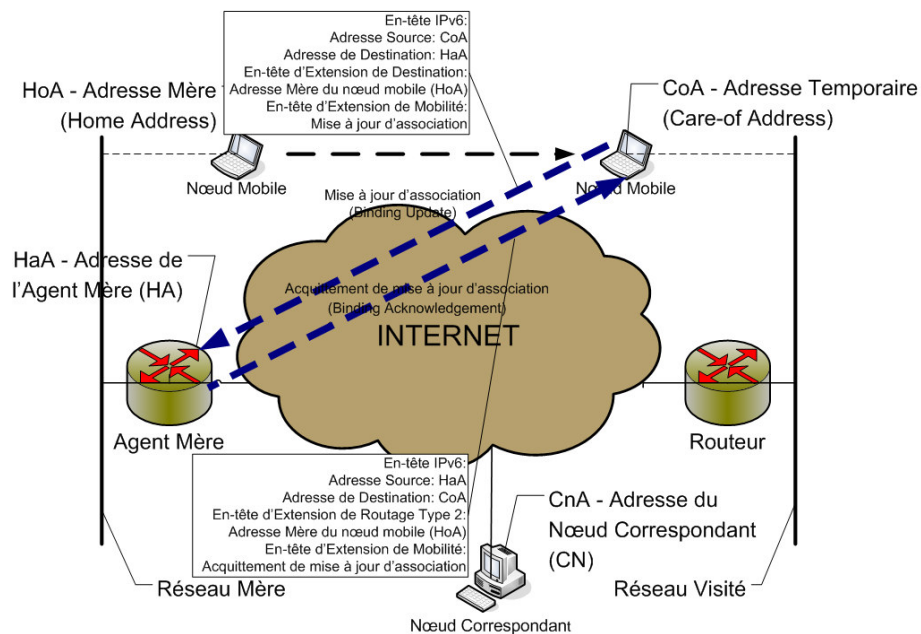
En-tête IPv6:
Adresse Source: CoA
Adresse de Destination: HaA
En-tête d'Extension de Destination:
Adresse Mère du nœud mobile (HoA)
En-tête d'Extension de Mobilité:
Mise à jour d'association

HoA - Adresse Mère
(Home Address)

CoA - Adresse Temporaire
(Care-of Address)

Nœud Mobile

Mise à jour d'association
(Binding Update)

Nœud Mobile

HaA - Adresse de
l'Agent Mère (HA)

Acquittement de mise à jour d'association
(Binding Acknowledgement)

INTERNET

Agent Mère

Routeur

En-tête IPv6:
Adresse Source: HaA
Adresse de Destination: CoA
En-tête d'Extension de Routage Type 2:
Adresse Mère du nœud mobile (HoA)
En-tête d'Extension de Mobilité:
Acquittement de mise à jour d'association

CnA - Adresse du
Nœud Correspondant
(CN)

Réseau Mère

Réseau Visité

Nœud Correspondant